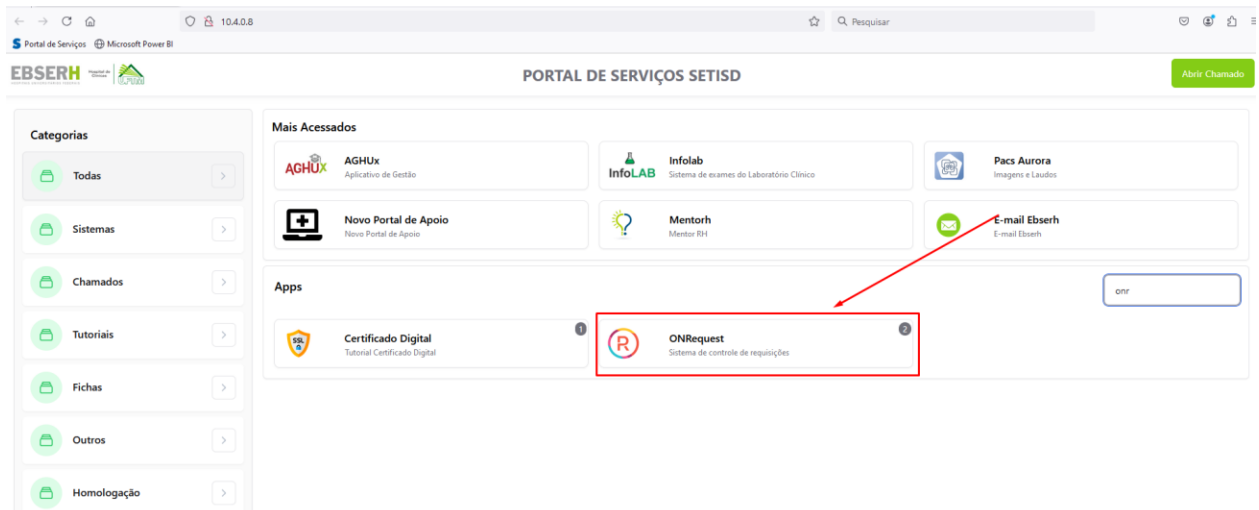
10.4.0.8

Pesquisar

Portal de Serviços  Microsoft Power BI

EBSERH

PORTAL DE SERVIÇOS SETISD

Abrir Chamado

Categorias

Todas

Sistemas

Chamados

Tutoriais

Fichas

Outros

Homologação

Mais Acessados

AGHUx
AGHUx
Aplicativo de Gestão

InfoLAB
Infolab
Sistema de exames do Laboratório Clínico

Pacs Aurora
Imagens e Laudos

Novo Portal de Apoio
Novo Portal de Apoio

Mentorh
Mentor RH

E-mail Ebserh
E-mail Ebserh

Apps

onr

1
SSL
Certificado Digital
Tutorial Certificado Digital

2
ONRequest
Sistema de controle de requisições